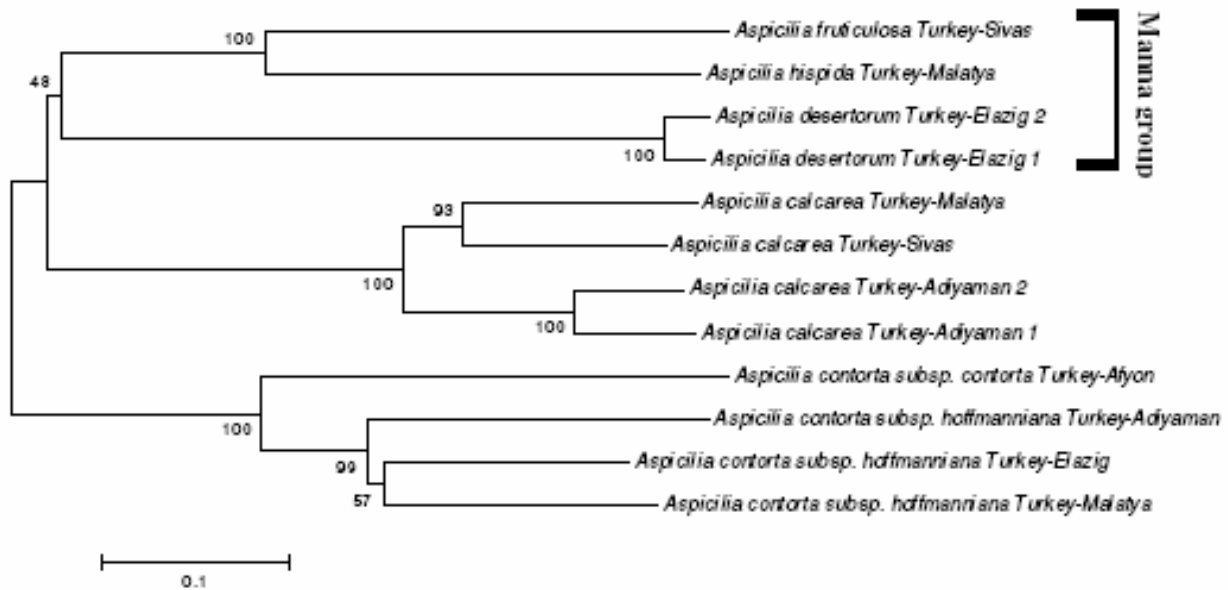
100

Aspicilia fruticulosa Turkey-Sivas

Aspicilia hispida Turkey-Malatya

48

Aspicilia desertorum Turkey-Elazig 2

100

Aspicilia desertorum Turkey-Elazig 1

Manna group

93

Aspicilia calcarea Turkey-Malatya

Aspicilia calcarea Turkey-Sivas

100

Aspicilia calcarea Turkey-Adiyaman 2

100

Aspicilia calcarea Turkey-Adiyaman 1

Aspicilia contorta subsp. contorta Turkey-Afyon

100

Aspicilia contorta subsp. hoffmanniana Turkey-Adiyaman

99

Aspicilia contorta subsp. hoffmanniana Turkey-Elazig

57

Aspicilia contorta subsp. hoffmanniana Turkey-Malatya

0.1